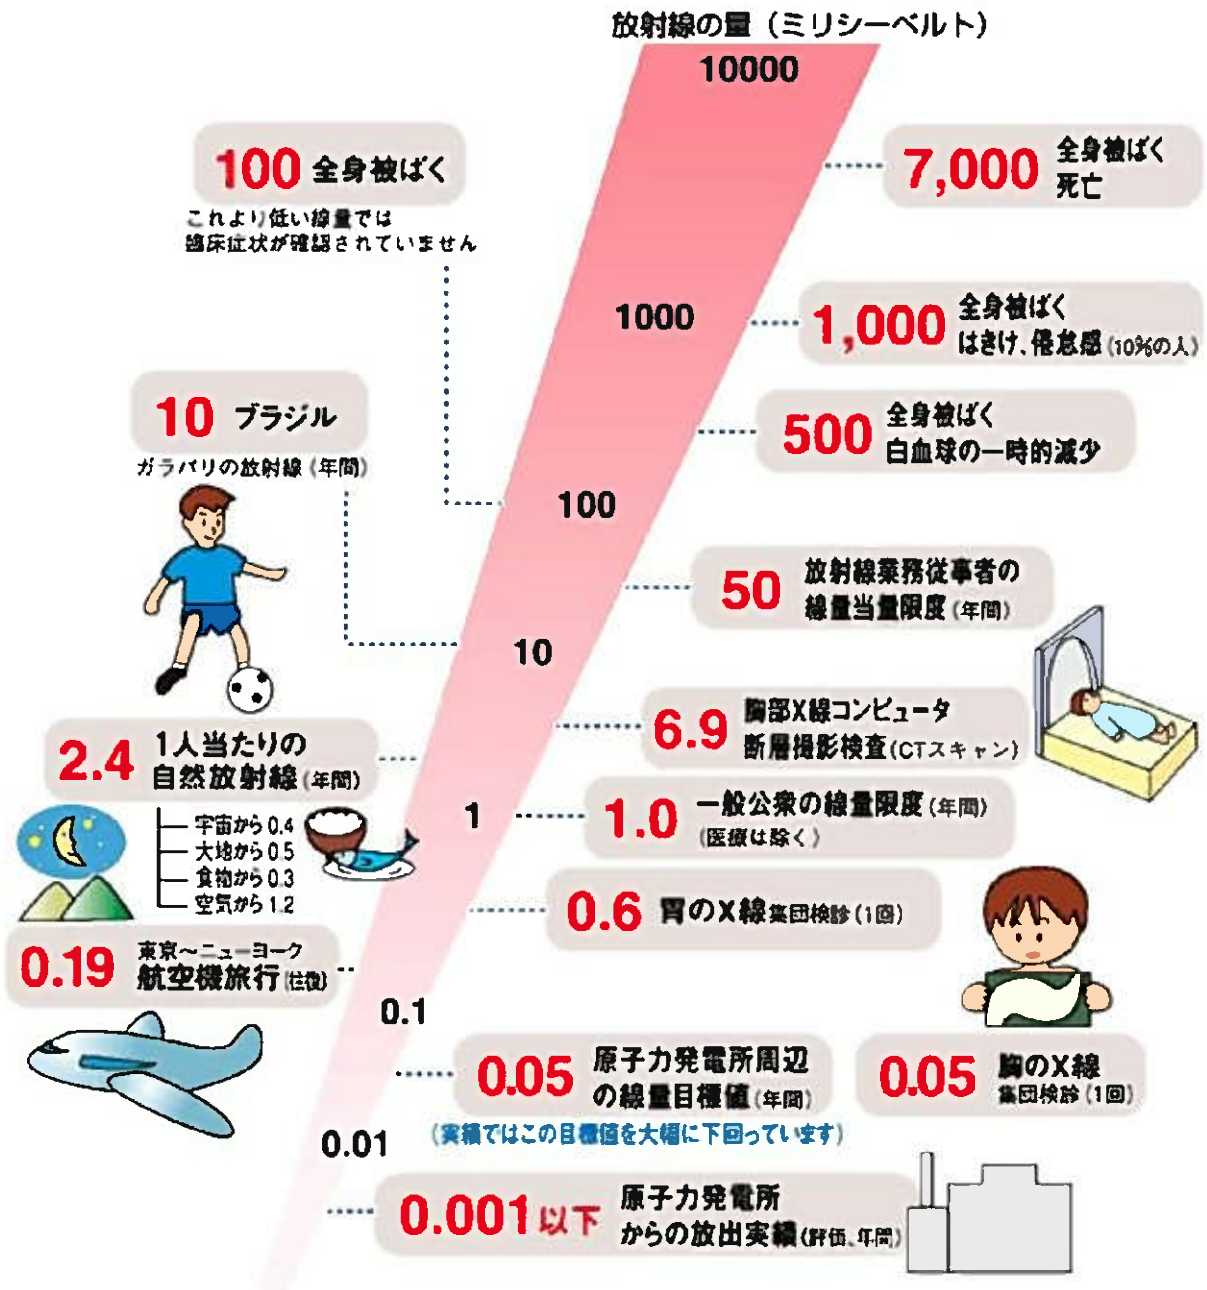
放射線の量（ミリシーベルト）

10000

100 全身被ばく
これより低い線量では
臨床症状が確認されていません

7,000 全身被ばく
死亡

1000

1,000 全身被ばく
はきけ、倦怠感（10%の人）

10 ブラジル
ガラパリの放射線（年間）

500 全身被ばく
白血球の一時的減少

100

50 放射線業務従事者の
線量当量限度（年間）

10

6.9 胸部X線コンピュータ
断層撮影検査（CTスキャン）

2.4 1人当たりの
自然放射線（年間）

宇宙から 0.4
大地から 0.5
食物から 0.3
空気から 1.2

1

1.0 一般公衆の線量限度（年間）
（医療は除く）

0.6 胃のX線集団検診（1回）

0.19 東京～ニューヨーク
航空機旅行（往復）

0.1

0.05 原子力発電所周辺
の線量目標値（年間）
（実績ではこの目標値を大幅に下回っています）

0.05 胸のX線
集団検診（1回）

0.01

0.001以下 原子力発電所
からの放出実績（評価、年間）